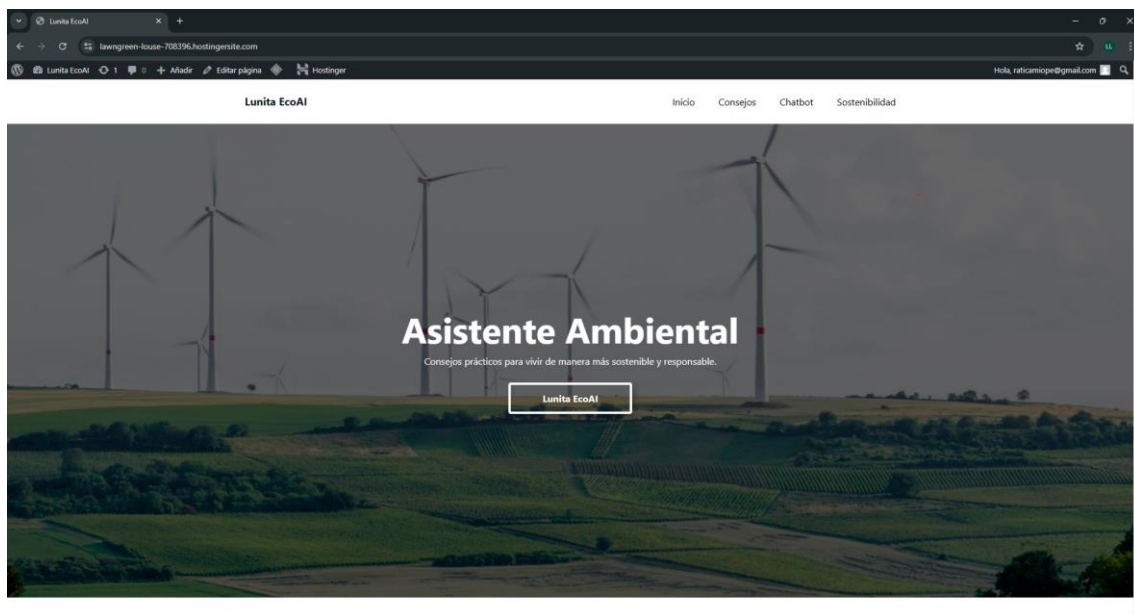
Lunita EcoAI
lawngreen-louse-708396.hostingersite.com
Lunita EcoAI 1 0 Añadir Editar página Hostinger
Hola, raticamiope@gmail.com

Lunita EcoAI

Inicio Consejos Chatbot Sostenibilidad

Asistente Ambiental

Consejos prácticos para vivir de manera más sostenible y responsable.

Lunita EcoAI